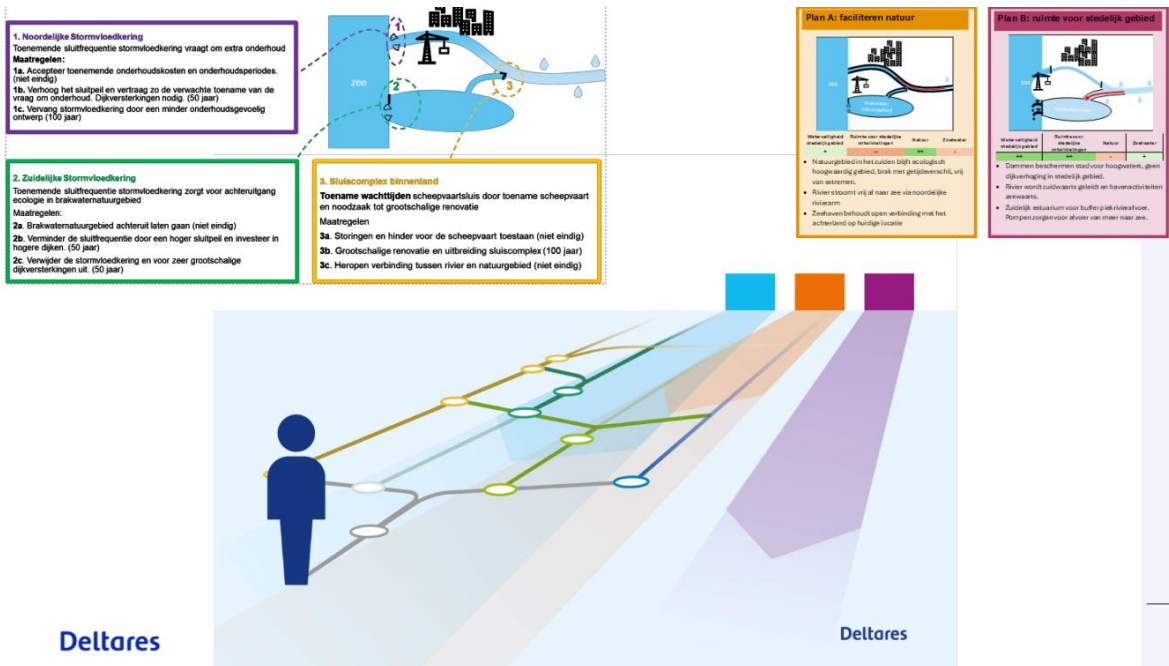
1. Noordelijke Stormvloedkering
Toenemende sluitfrequentie stormvloedkering vraagt om extra onderhoud
Maatregelen:
1a. Accepteer toenemende onderhoudskosten en onderhoudsperiodes. (niet eindig)
1b. Verhoog het sluitpeil en vertraag zo de verwachte toename van de vraag om onderhoud. Dijkversterkingen nodig. (50 jaar)
1c. Vervang stormvloedkering door een minder onderhoudsgevoelig ontwerp (100 jaar)

zee
1
2
3

2. Zuidelijke Stormvloedkering
Toenemende sluitfrequentie stormvloedkering zorgt voor achteruitgang ecologie in brakwaternatuurgebied
Maatregelen:
2a. Brakwaternatuurgebied achteruit laten gaan (niet eindig)
2b. Verminder de sluitfrequentie door een hoger sluitpeil en investeer in hogere dijken. (50 jaar)
2c. Verwijder de stormvloedkering en voor zeer grootschalige dijkversterkingen uit. (50 jaar)

3. Sluiscomplex binnenland
Toename wachttijden scheepvaartsluis door toename scheepvaart en noodzaak tot grootschalige renovatie
Maatregelen
3a. Storingen en hinder voor de scheepvaart toestaan (niet eindig)
3b. Grootschalige renovatie en uitbreiding sluiscomplex (100 jaar)
3c. Heropen verbinding tussen rivier en natuurgebied (niet eindig)

Plan A: faciliteren natuur

| Waterveiligheid stedelijk gebied | Ruimte voor stedelijke ontwikkelingen | Natuur | Zoetwater |
|---|---|---|---|
| + | -- | ++ | - |

- Natuurgebied in het zuiden blijft ecologisch hoogwaardig gebied, brak met getijdeverschil, vrij van extremen.
- Rivier stroomt vrij af naar zee via noordelijke rivierarm
- Zeehaven behoudt open verbinding met het achterland op huidige locatie

Plan B: ruimte voor stedelijk gebied

| Waterveiligheid stedelijk gebied | Ruimte voor stedelijke ontwikkelingen | Natuur | Zoetwater |
|---|---|---|---|
| ++ | ++ | - | + |

- Dammen beschermen stad voor hoogwaters, geen dijkverhoging in stedelijk gebied.
- Rivier wordt zuidwaarts geleid en havenactiviteiten zeewaarts.
- Zuidelijk estuarium voor buffer piekrivierafvoer. Pompen zorgen voor afvoer van meer naar zee.

Deltares
Deltares